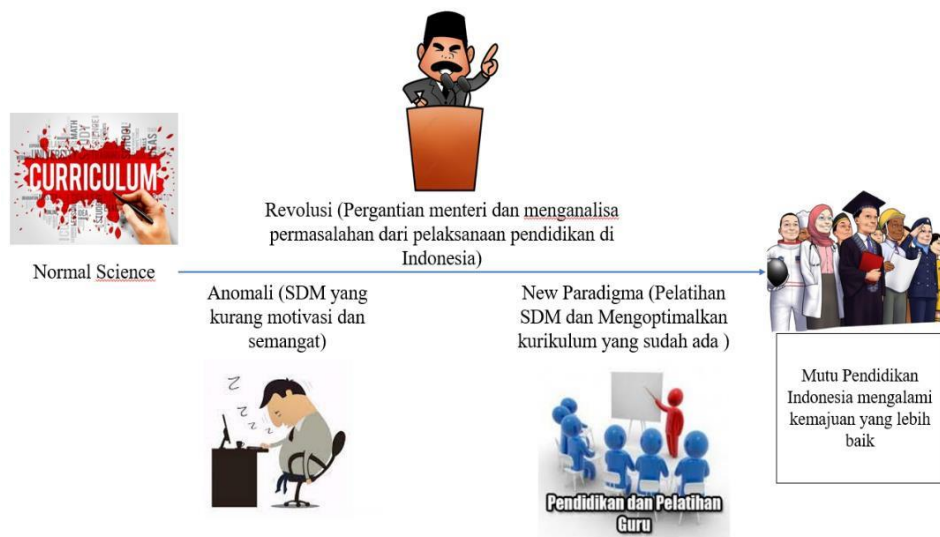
CURRICULUM

Revolusi (Pergantian menteri dan menganalisa permasalahan dari pelaksanaan pendidikan di Indonesia)

Normal Science

Anomali (SDM yang kurang motivasi dan semangat)

New Paradigma (Pelatihan SDM dan Mengoptimalkan kurikulum yang sudah ada )

Mutu Pendidikan Indonesia mengalami kemajuan yang lebih baik

Pendidikan dan Pelatihan Guru